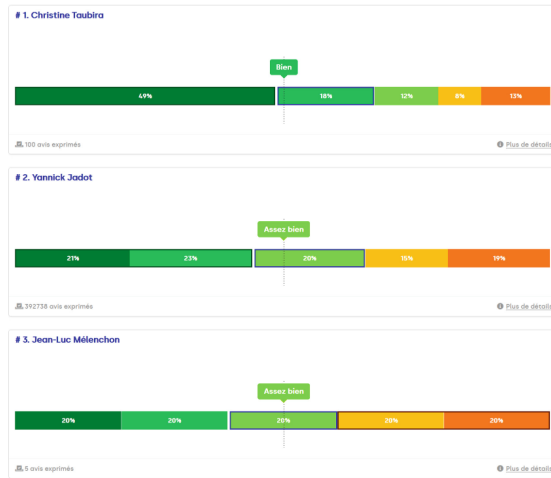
# 1. Christine Taubira

Bien

49% 18% 12% 8% 13%

100 avis exprimés

Plus de détails

# 2. Yannick Jadot

Assez bien

21% 23% 20% 16% 19%

392738 avis exprimés

Plus de détails

# 3. Jean-Luc Mélenchon

Assez bien

20% 20% 20% 20% 20%

5 avis exprimés

Plus de détails